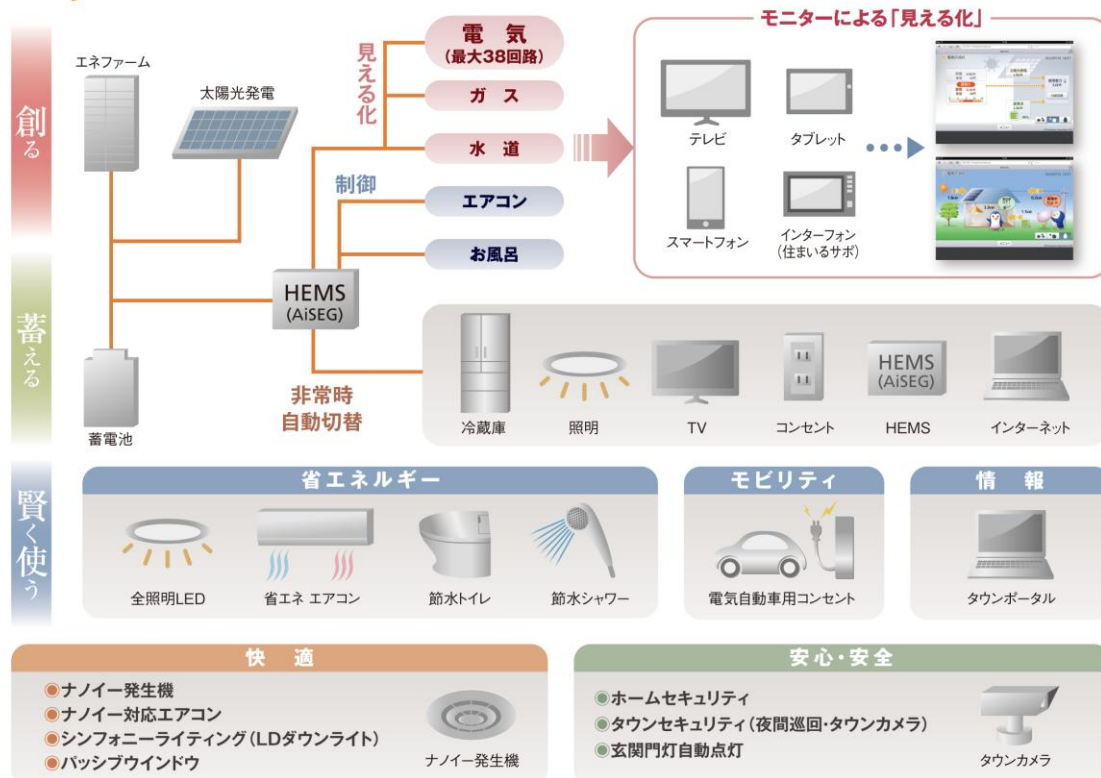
創る

エネファーム

太陽光発電

見える化

電気
(最大38回路)

ガス

水道

制御

エアコン

お風呂

モニターによる「見える化」

テレビ

タブレット

スマートフォン

インターフォン
(住まいるサポ)

HEMS
(AiSEG)

蓄える

蓄電池

非常時
自動切替

冷蔵庫

照明

TV

コンセント

HEMS
(AiSEG)

HEMS

インターネット

賢く使う

省エネルギー

全照明LED

省エネ エアコン

節水トイレ

節水シャワー

モビリティ

電気自動車用コンセント

情報

タウンポータル

快適

◉ナノイー発生機
◉ナノイー対応エアコン
◉シンフォニーライティング(LDダウンライト)
◉パッシブウインドウ

ナノイー発生機

安心・安全

◉ホームセキュリティ
◉タウンセキュリティ(夜間巡回・タウンカメラ)
◉玄関門灯自動点灯

タウンカメラ